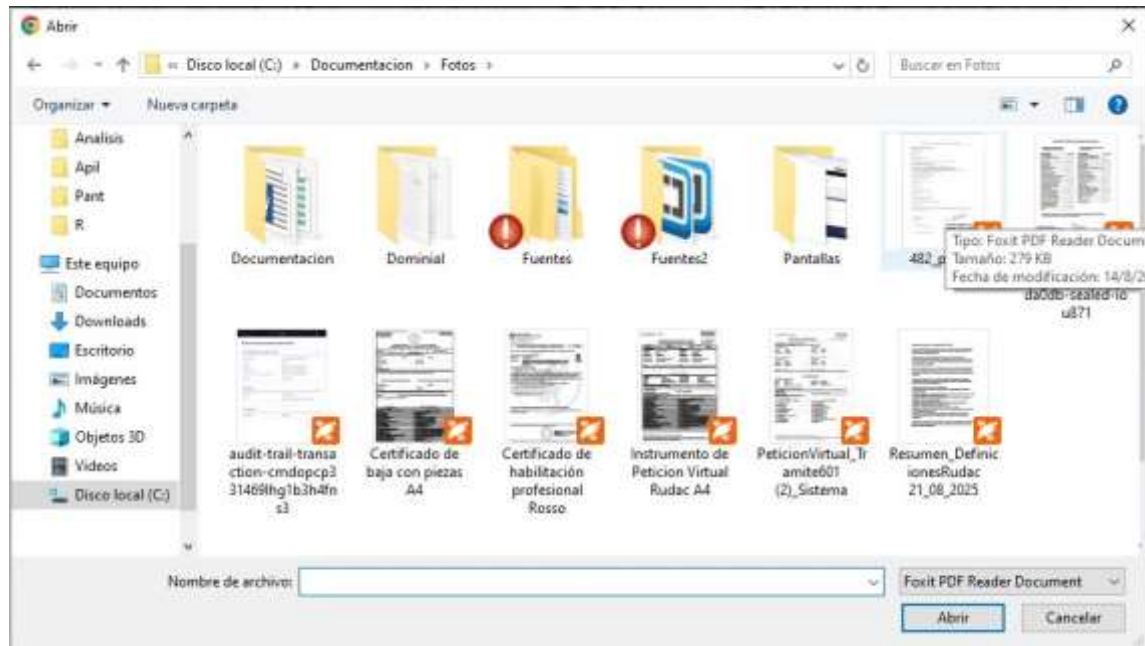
Abrir

« Disco local (C:) › Documentacion › Fotos ›

Buscar en Fotos

Organizar ▾ Nueva carpeta

Analisis
Apil
Pant
R
Este equipo
Documentos
Downloads
Escritorio
Imágenes
Música
Objetos 3D
Videos
Disco local (C:)

Documentacion
Dominial
Fuentes
Fuentes2
Pantallas
482_p
da0db-sealed-lo u871

Tipo: Foxit PDF Reader Docum
Tamaño: 279 KB
Fecha de modificación: 14/8/2

audit-trail-transaction-cmdopcp331469lhg1b3h4fns3
Certificado de baja con piezas A4
Certificado de habilitación profesional Rosso
Instrumento de Peticion Virtual Rudac A4
PeticionVirtual_Tramite601 (2)_Sistema
Resumen_DefinicionesRudac 21_08_2025

Nombre de archivo:
Foxit PDF Reader Document
Abrir
Cancelar